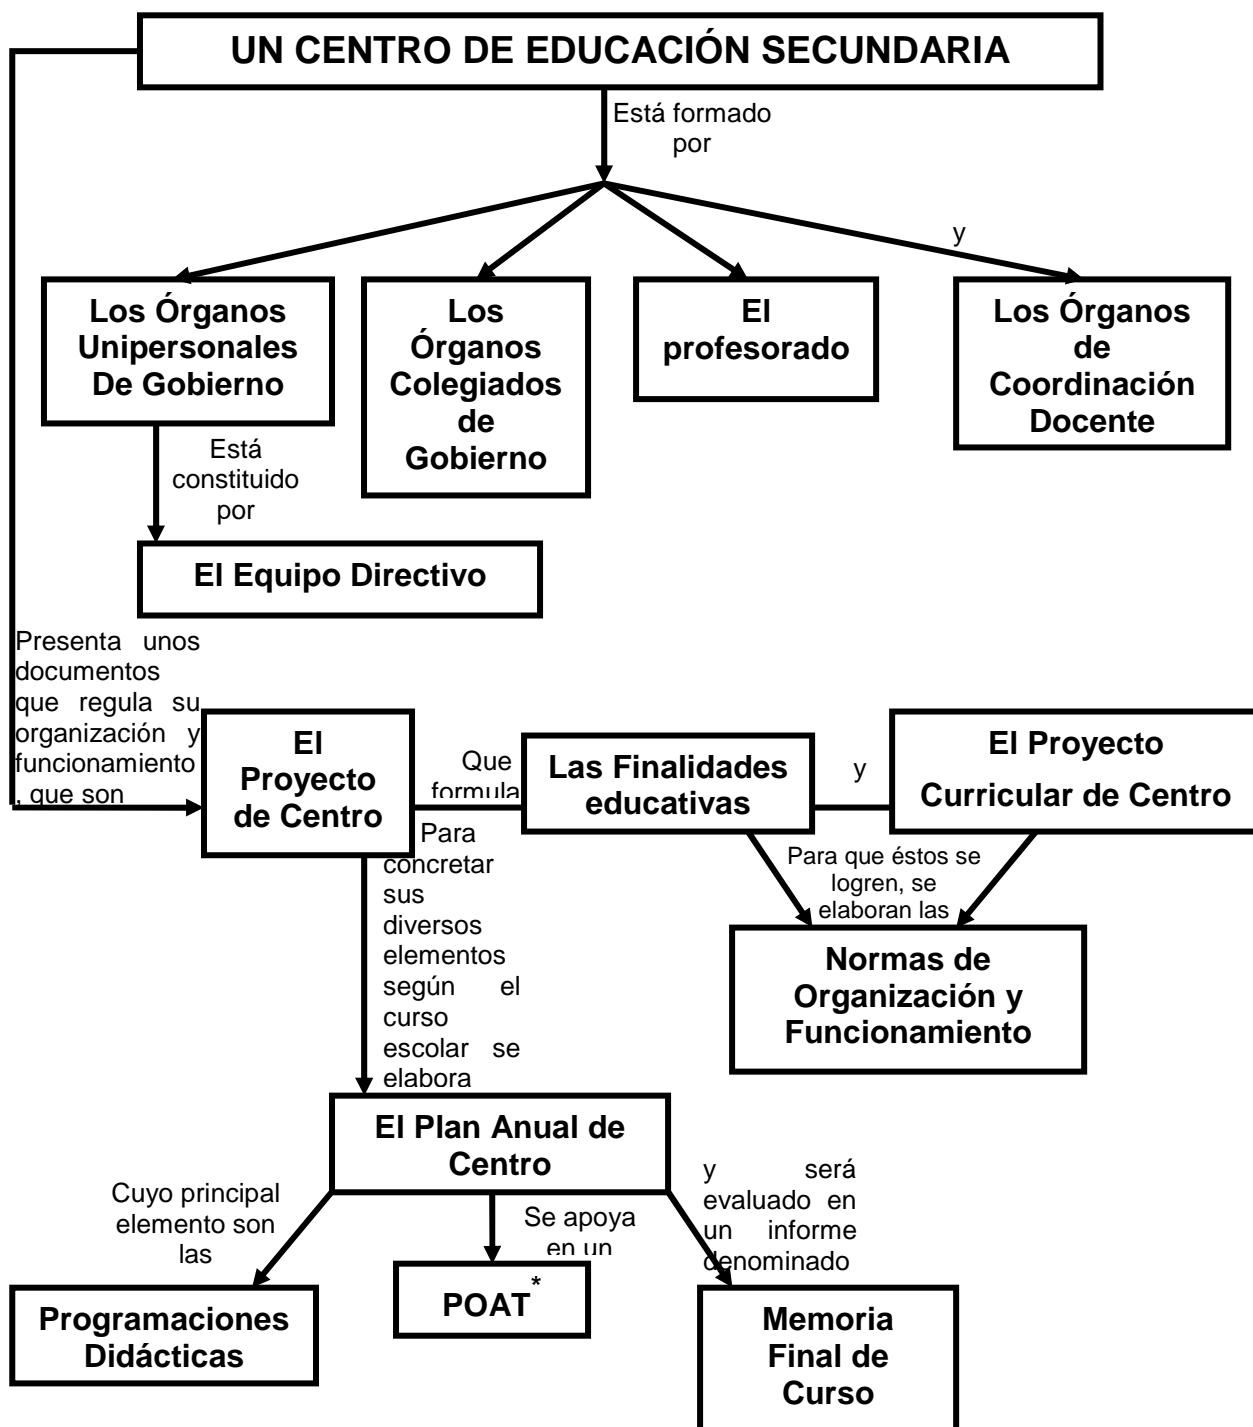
UN CENTRO DE EDUCACIÓN SECUNDARIA

Está formado por

y

Los Órganos Unipersonales De Gobierno

Los Órganos Colegiados de Gobierno

El profesorado

Los Órganos de Coordinación Docente

Está constituido por

El Equipo Directivo

Presenta unos documentos que regula su organización y funcionamiento, que son

El Proyecto de Centro

Que formula

Las Finalidades educativas

y

El Proyecto Curricular de Centro

Para que éstos se logren, se elaboran las

Normas de Organización y Funcionamiento

Para concretar sus diversos elementos según el curso escolar se elabora

El Plan Anual de Centro

Cuyo principal elemento son las

Se apoya en un

y será evaluado en un informe denominado

Programaciones Didácticas

POAT*

Memoria Final de Curso